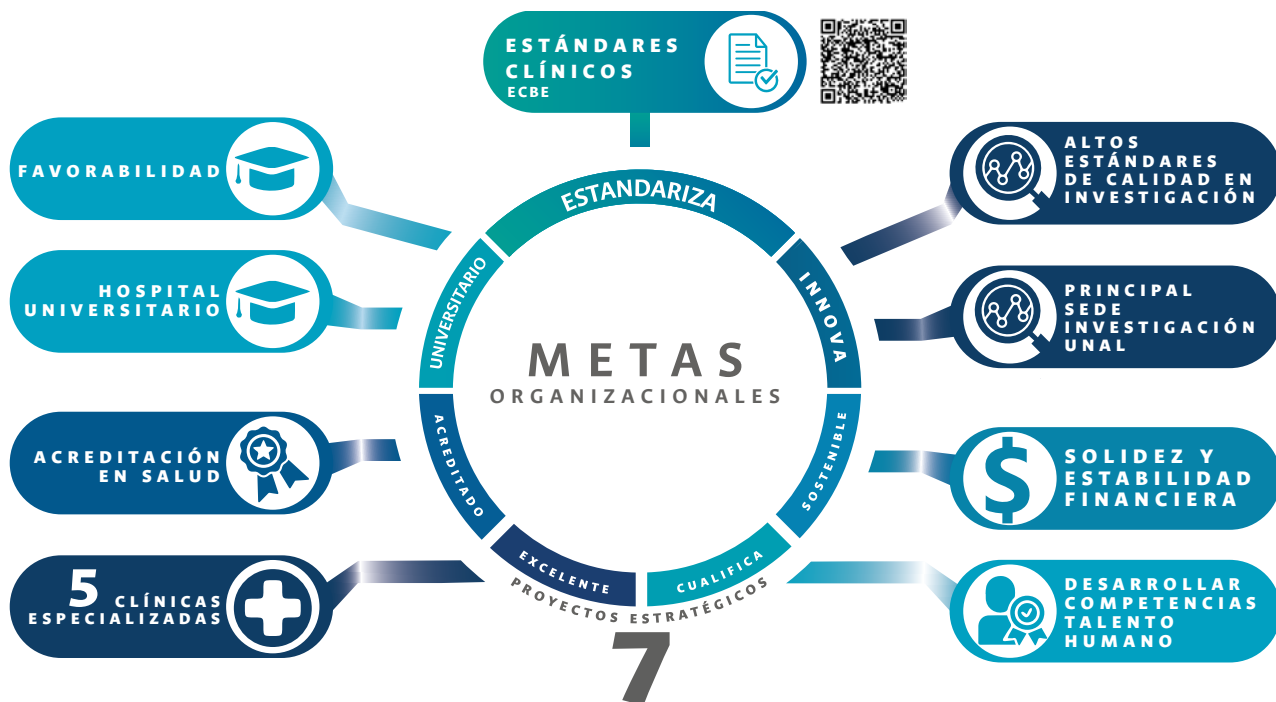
ESTÁNDARES CLÍNICOS
ECBE

FAVORABILIDAD

ALTOS ESTÁNDARES DE CALIDAD EN INVESTIGACIÓN

ESTANDARIZA

HOSPITAL UNIVERSITARIO

UNIVERSITARIO

INNOVA

PRINCIPAL SEDE INVESTIGACIÓN UNAL

METAS
ORGANIZACIONALES

ACREDITACIÓN EN SALUD

ACREDITADO

SOSTENIBLE

SOLIDEZ Y ESTABILIDAD FINANCIERA

EXCELENTE

CUALIFICA

5 CLÍNICAS ESPECIALIZADAS

PROYECTOS ESTRATÉGICOS
7

DESARROLLAR COMPETENCIAS TALENTO HUMANO